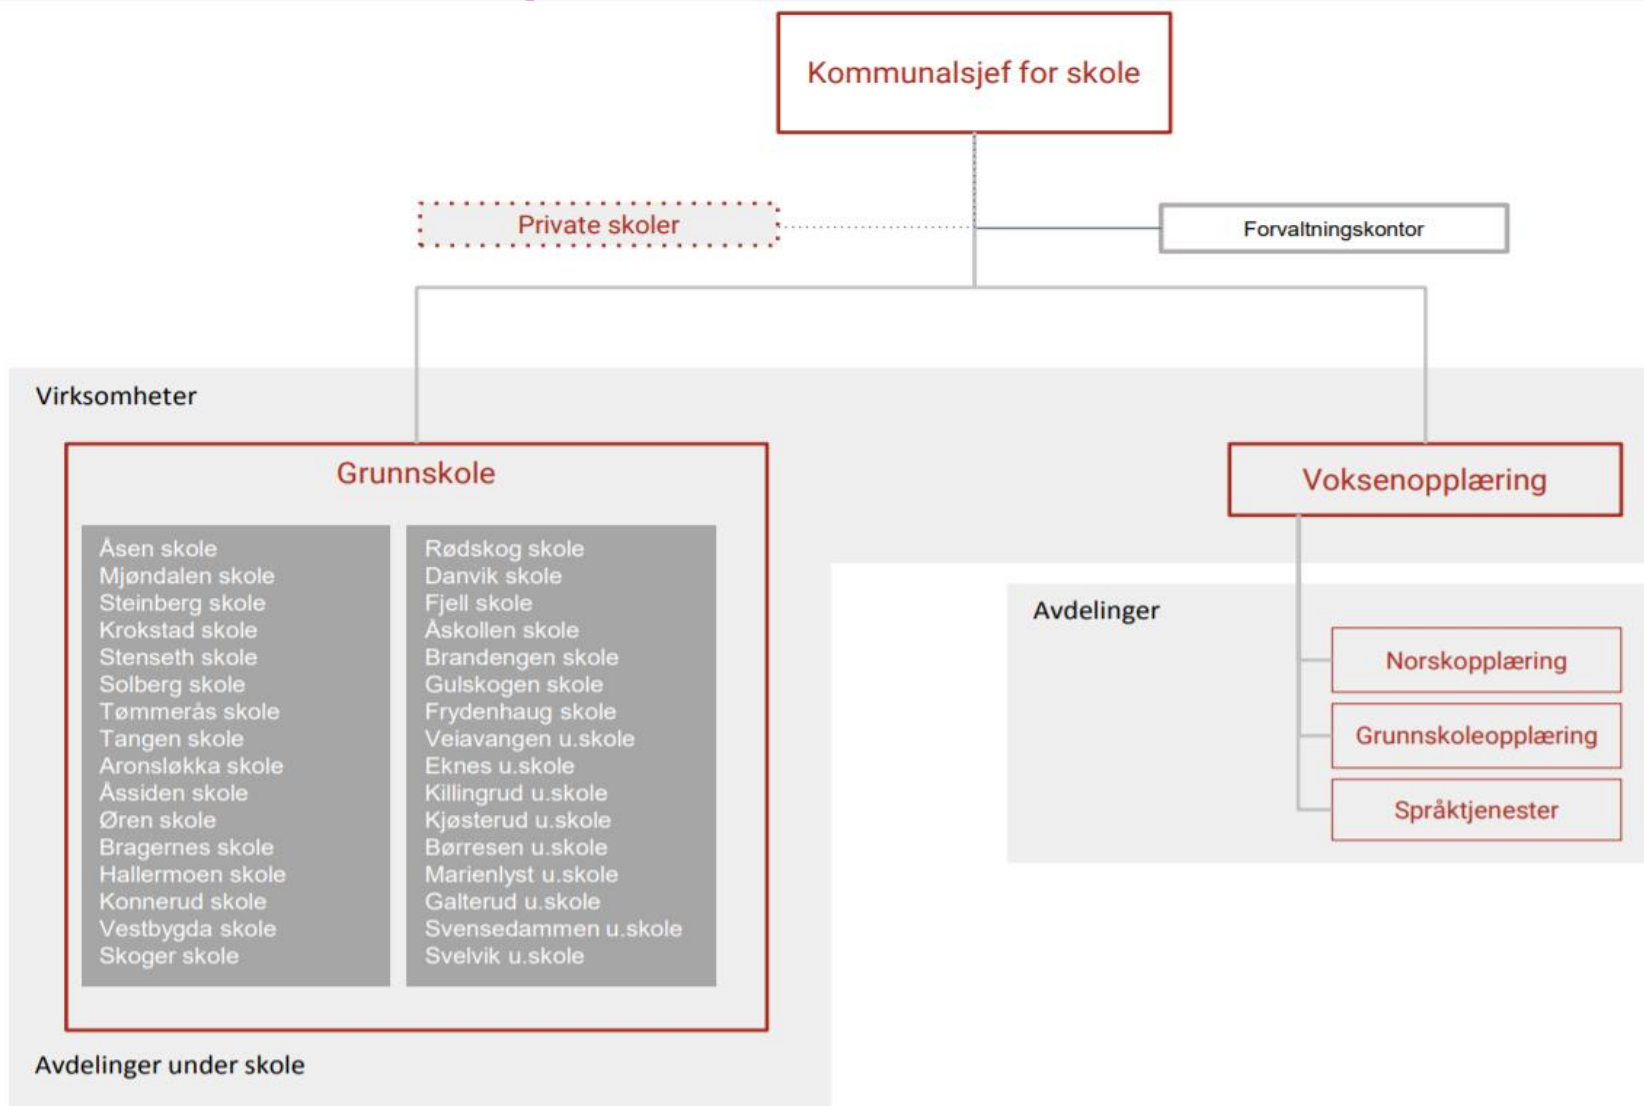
Kommunalsjef for skole

Private skoler

Forvaltningskontor

Virksomheter

Grunnskole

Åsen skole
Mjøndalen skole
Steinberg skole
Krokstad skole
Stenseth skole
Solberg skole
Tømmerås skole
Tangen skole
Aronsløkka skole
Åssiden skole
Øren skole
Bragernes skole
Hallermoen skole
Konnerud skole
Vestbygda skole
Skoger skole

Rødskog skole
Danvik skole
Fjell skole
Åskollen skole
Brandengen skole
Gulskogen skole
Frydenhaug skole
Veiavangen u.skole
Eknes u.skole
Killingrud u.skole
Kjøsterud u.skole
Børresen u.skole
Marienlyst u.skole
Galterud u.skole
Svensedammen u.skole
Svelvik u.skole

Avdelinger under skole

Voksenopplæring

Avdelinger

Norskopplæring

Grunnskoleopplæring

Språktjenester